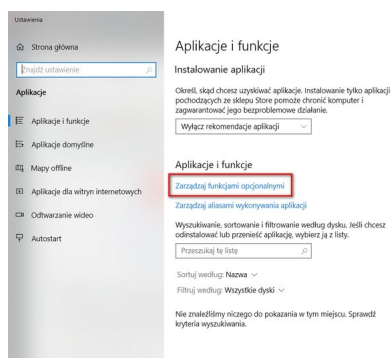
Ustawienia

Strona główna

Znajdź ustawienie

Aplikacje

Aplikacje i funkcje

Aplikacje domyślne

Mapy offline

Aplikacje dla witryn internetowych

Odtwarzanie wideo

Autostart

Aplikacje i funkcje

Instalowanie aplikacji

Określ, skąd chcesz uzyskiwać aplikacje. Instalowanie tylko aplikacji pochodzących ze sklepu Store pomoże chronić komputer i zagwarantować jego bezproblemowe działanie.

Wyłącz rekomendacje aplikacji

Aplikacje i funkcje

Zarządzaj funkcjami opcjonalnymi

Zarządzaj aliasami wykonywania aplikacji

Wyszukiwanie, sortowanie i filtrowanie według dysku. Jeśli chcesz odinstalować lub przenieść aplikację, wybierz ją z listy.

Przeszukaj tę listę

Sortuj według: Nazwa

Filtruj według: Wszystkie dyski

Nie znaleźliśmy niczego do pokazania w tym miejscu. Sprawdź kryteria wyszukiwania.